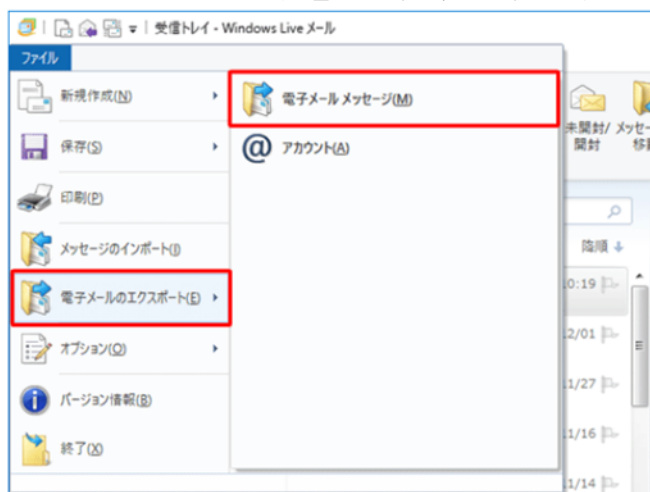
受信トレイ - Windows Live メール

ファイル

新規作成(N)

保存(S)

印刷(P)

メッセージのインポート(I)

電子メールのエクスポート(E)

オプション(O)

バージョン情報(B)

終了(X)

電子メール メッセージ(M)

アカウント(A)

未開封/開封

メッセー移

降順

0:19

2/01

1/27

1/16

1/14